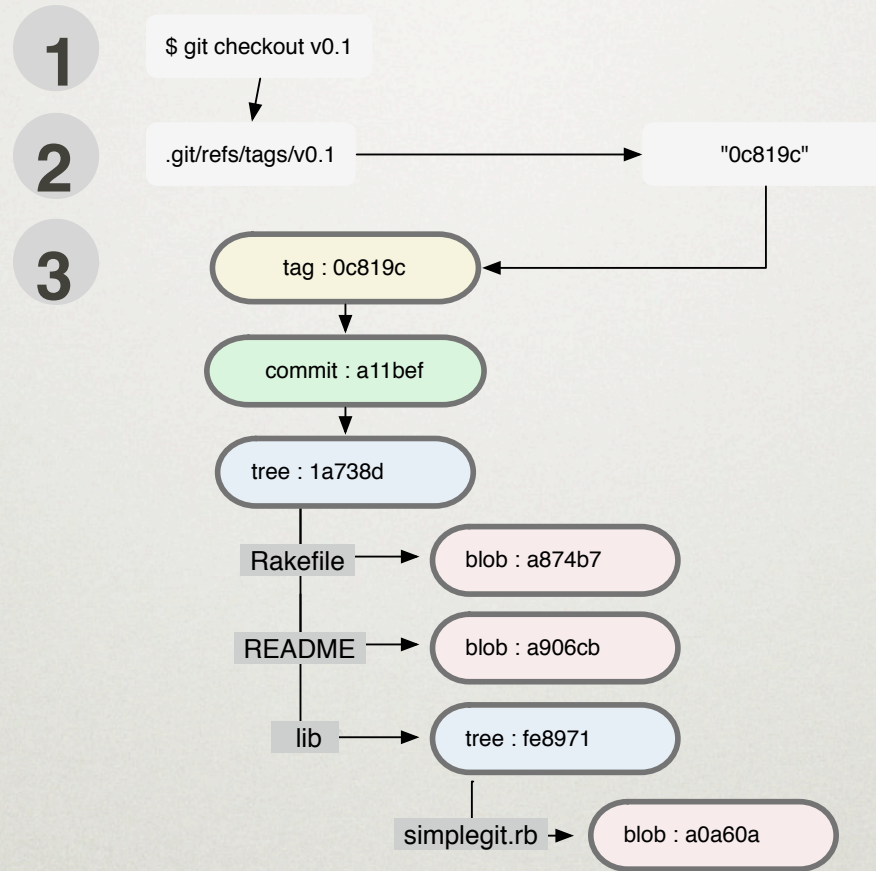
1

$ git checkout v0.1

2

.git/refs/tags/v0.1

"0c819c"

3

tag : 0c819c

commit : a11bef

tree : 1a738d

Rakefile

blob : a874b7

README

blob : a906cb

lib

tree : fe8971

simplegit.rb

blob : a0a60a